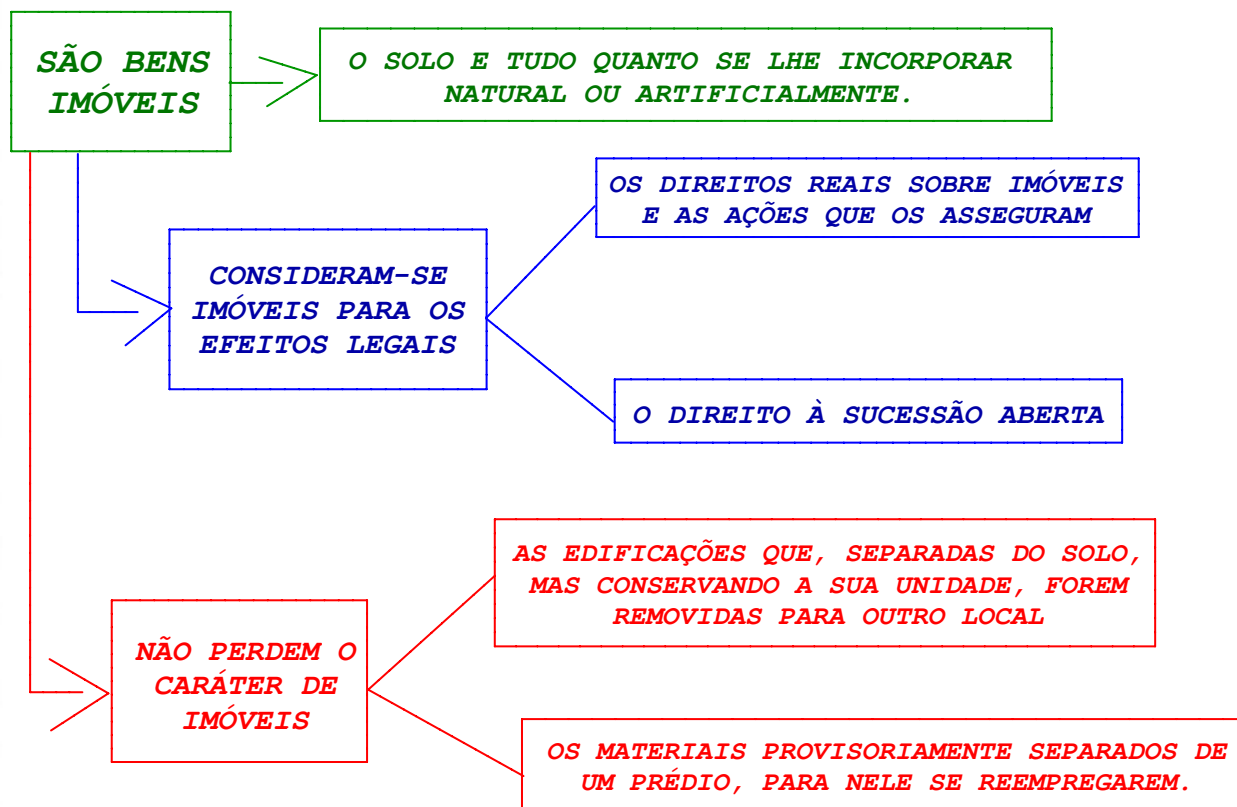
SÃO BENS IMÓVEIS

O SOLO E TUDO QUANTO SE LHE INCORPORAR NATURAL OU ARTIFICIALMENTE.

CONSIDERAM-SE IMÓVEIS PARA OS EFEITOS LEGAIS

OS DIREITOS REAIS SOBRE IMÓVEIS E AS AÇÕES QUE OS ASSEGURAM

O DIREITO À SUCESSÃO ABERTA

NÃO PERDEM O CARÁTER DE IMÓVEIS

AS EDIFICAÇÕES QUE, SEPARADAS DO SOLO, MAS CONSERVANDO A SUA UNIDADE, FOREM REMOVIDAS PARA OUTRO LOCAL

OS MATERIAIS PROVISORIAMENTE SEPARADOS DE UM PRÉDIO, PARA NELE SE REEMPREGAREM.